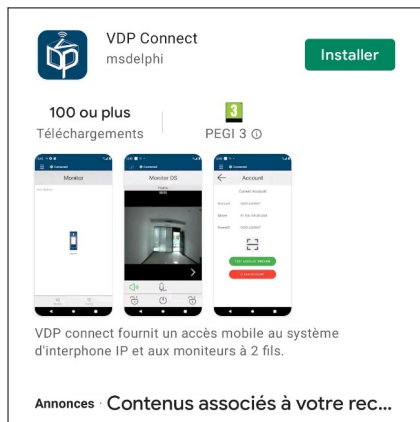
VDP Connect
msdelphi
Installer

100 ou plus
Téléchargements

3
PEGI 3 ⓘ

Monitor

Monitor 05

Account

Connect Account

VDP connect fournit un accès mobile au système d'interphone IP et aux moniteurs à 2 fils.

Annonces · Contenus associés à votre rec...